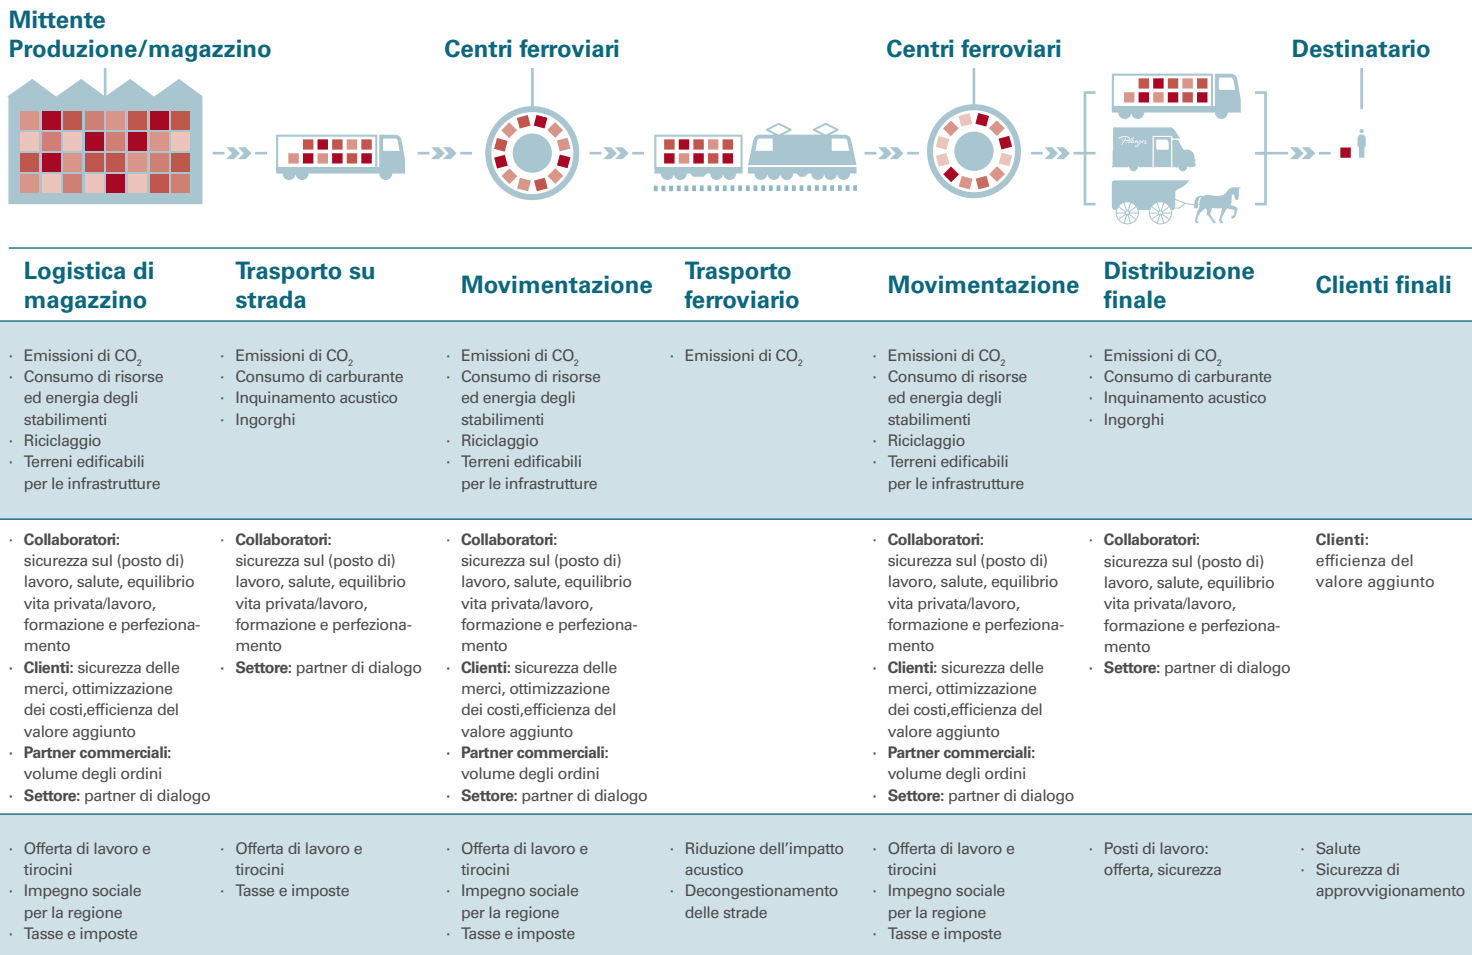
Mittente
Produzione/magazzino

Centri ferroviari

Centri ferroviari

Destinatario

| Logistica di magazzino | Trasporto su strada | Movimentazione | Trasporto ferroviario | Movimentazione | Distribuzione finale | Clienti finali |
|---|---|---|---|---|---|---|
| · Emissioni di $CO_2$ · Consumo di risorse ed energia degli stabilimenti · Riciclaggio · Terreni edificabili per le infrastrutture | · Emissioni di $CO_2$ · Consumo di carburante · Inquinamento acustico · Ingorghi | · Emissioni di $CO_2$ · Consumo di risorse ed energia degli stabilimenti · Riciclaggio · Terreni edificabili per le infrastrutture | · Emissioni di $CO_2$ | · Emissioni di $CO_2$ · Consumo di risorse ed energia degli stabilimenti · Riciclaggio · Terreni edificabili per le infrastrutture | · Emissioni di $CO_2$ · Consumo di carburante · Inquinamento acustico · Ingorghi | |
| · Collaboratori: sicurezza sul (posto di) lavoro, salute, equilibrio vita privata/lavoro, formazione e perfezionamento · Clienti: sicurezza delle merci, ottimizzazione dei costi,efficienza del valore aggiunto · Partner commerciali: volume degli ordini · Settore: partner di dialogo | · Collaboratori: sicurezza sul (posto di) lavoro, salute, equilibrio vita privata/lavoro, formazione e perfezionamento · Settore: partner di dialogo | · Collaboratori: sicurezza sul (posto di) lavoro, salute, equilibrio vita privata/lavoro, formazione e perfezionamento · Clienti: sicurezza delle merci, ottimizzazione dei costi,efficienza del valore aggiunto · Partner commerciali: volume degli ordini · Settore: partner di dialogo | | · Collaboratori: sicurezza sul (posto di) lavoro, salute, equilibrio vita privata/lavoro, formazione e perfezionamento · Clienti: sicurezza delle merci, ottimizzazione dei costi,efficienza del valore aggiunto · Partner commerciali: volume degli ordini · Settore: partner di dialogo | · Collaboratori: sicurezza sul (posto di) lavoro, salute, equilibrio vita privata/lavoro, formazione e perfezionamento · Settore: partner di dialogo | · Clienti: efficienza del valore aggiunto |
| · Offerta di lavoro e tirocini · Impegno sociale per la regione · Tasse e imposte | · Offerta di lavoro e tirocini · Tasse e imposte | · Offerta di lavoro e tirocini · Impegno sociale per la regione · Tasse e imposte | · Riduzione dell'impatto acustico · Decongestionamento delle strade | · Offerta di lavoro e tirocini · Impegno sociale per la regione · Tasse e imposte | · Posti di lavoro: offerta, sicurezza | · Salute · Sicurezza di approvvigionamento |